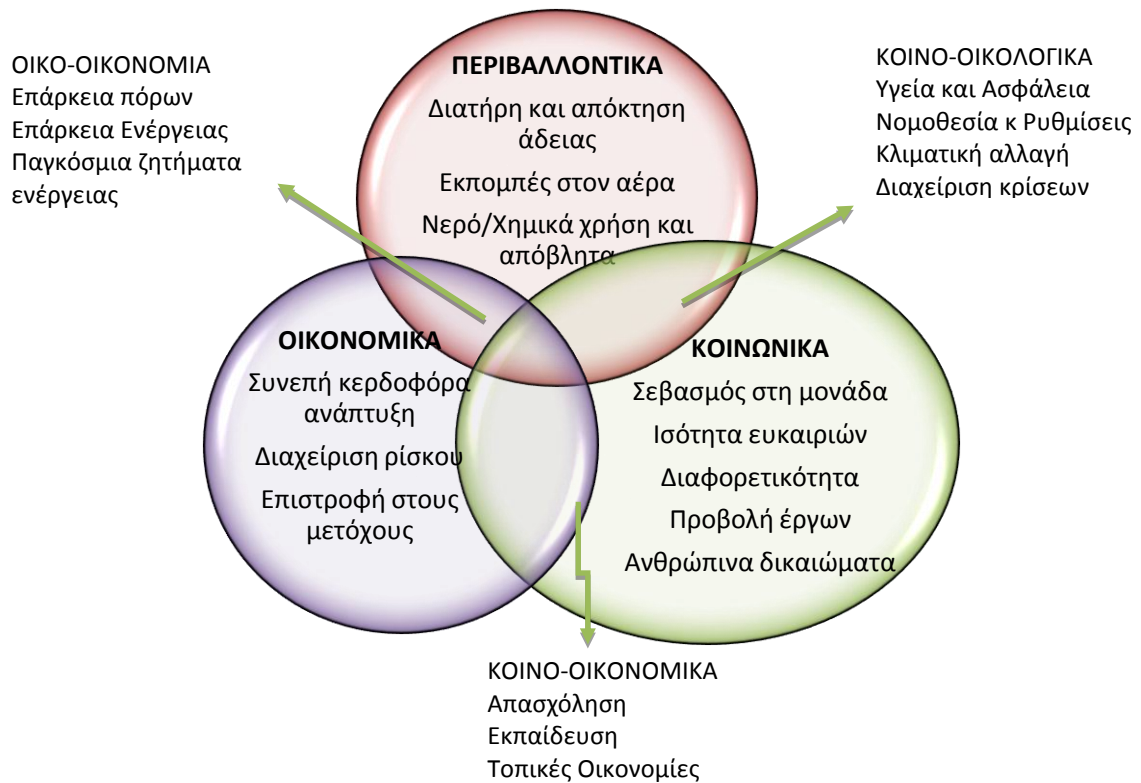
ΟΙΚΟ-ΟΙΚΟΝΟΜΙΑ
Επάρκεια πόρων
Επάρκεια Ενέργειας
Παγκόσμια ζητήματα ενέργειας

ΠΕΡΙΒΑΛΛΟΝΤΙΚΑ
Διατήρη και απόκτηση άδειας
Εκπομπές στον αέρα
Νερό/Χημικά χρήση και απόβλητα

ΚΟΙΝΟ-ΟΙΚΟΛΟΓΙΚΑ
Υγεία και Ασφάλεια
Νομοθεσία κ Ρυθμίσεις
Κλιματική αλλαγή
Διαχείριση κρίσεων

ΟΙΚΟΝΟΜΙΚΑ
Συνεπή κερδοφόρα ανάπτυξη
Διαχείριση ρίσκου
Επιστροφή στους μετόχους

ΚΟΙΝΩΝΙΚΑ
Σεβασμός στη μονάδα
Ισότητα ευκαιριών
Διαφορετικότητα
Προβολή έργων
Ανθρώπινα δικαιώματα

ΚΟΙΝΟ-ΟΙΚΟΝΟΜΙΚΑ
Απασχόληση
Εκπαίδευση
Τοπικές Οικονομίες